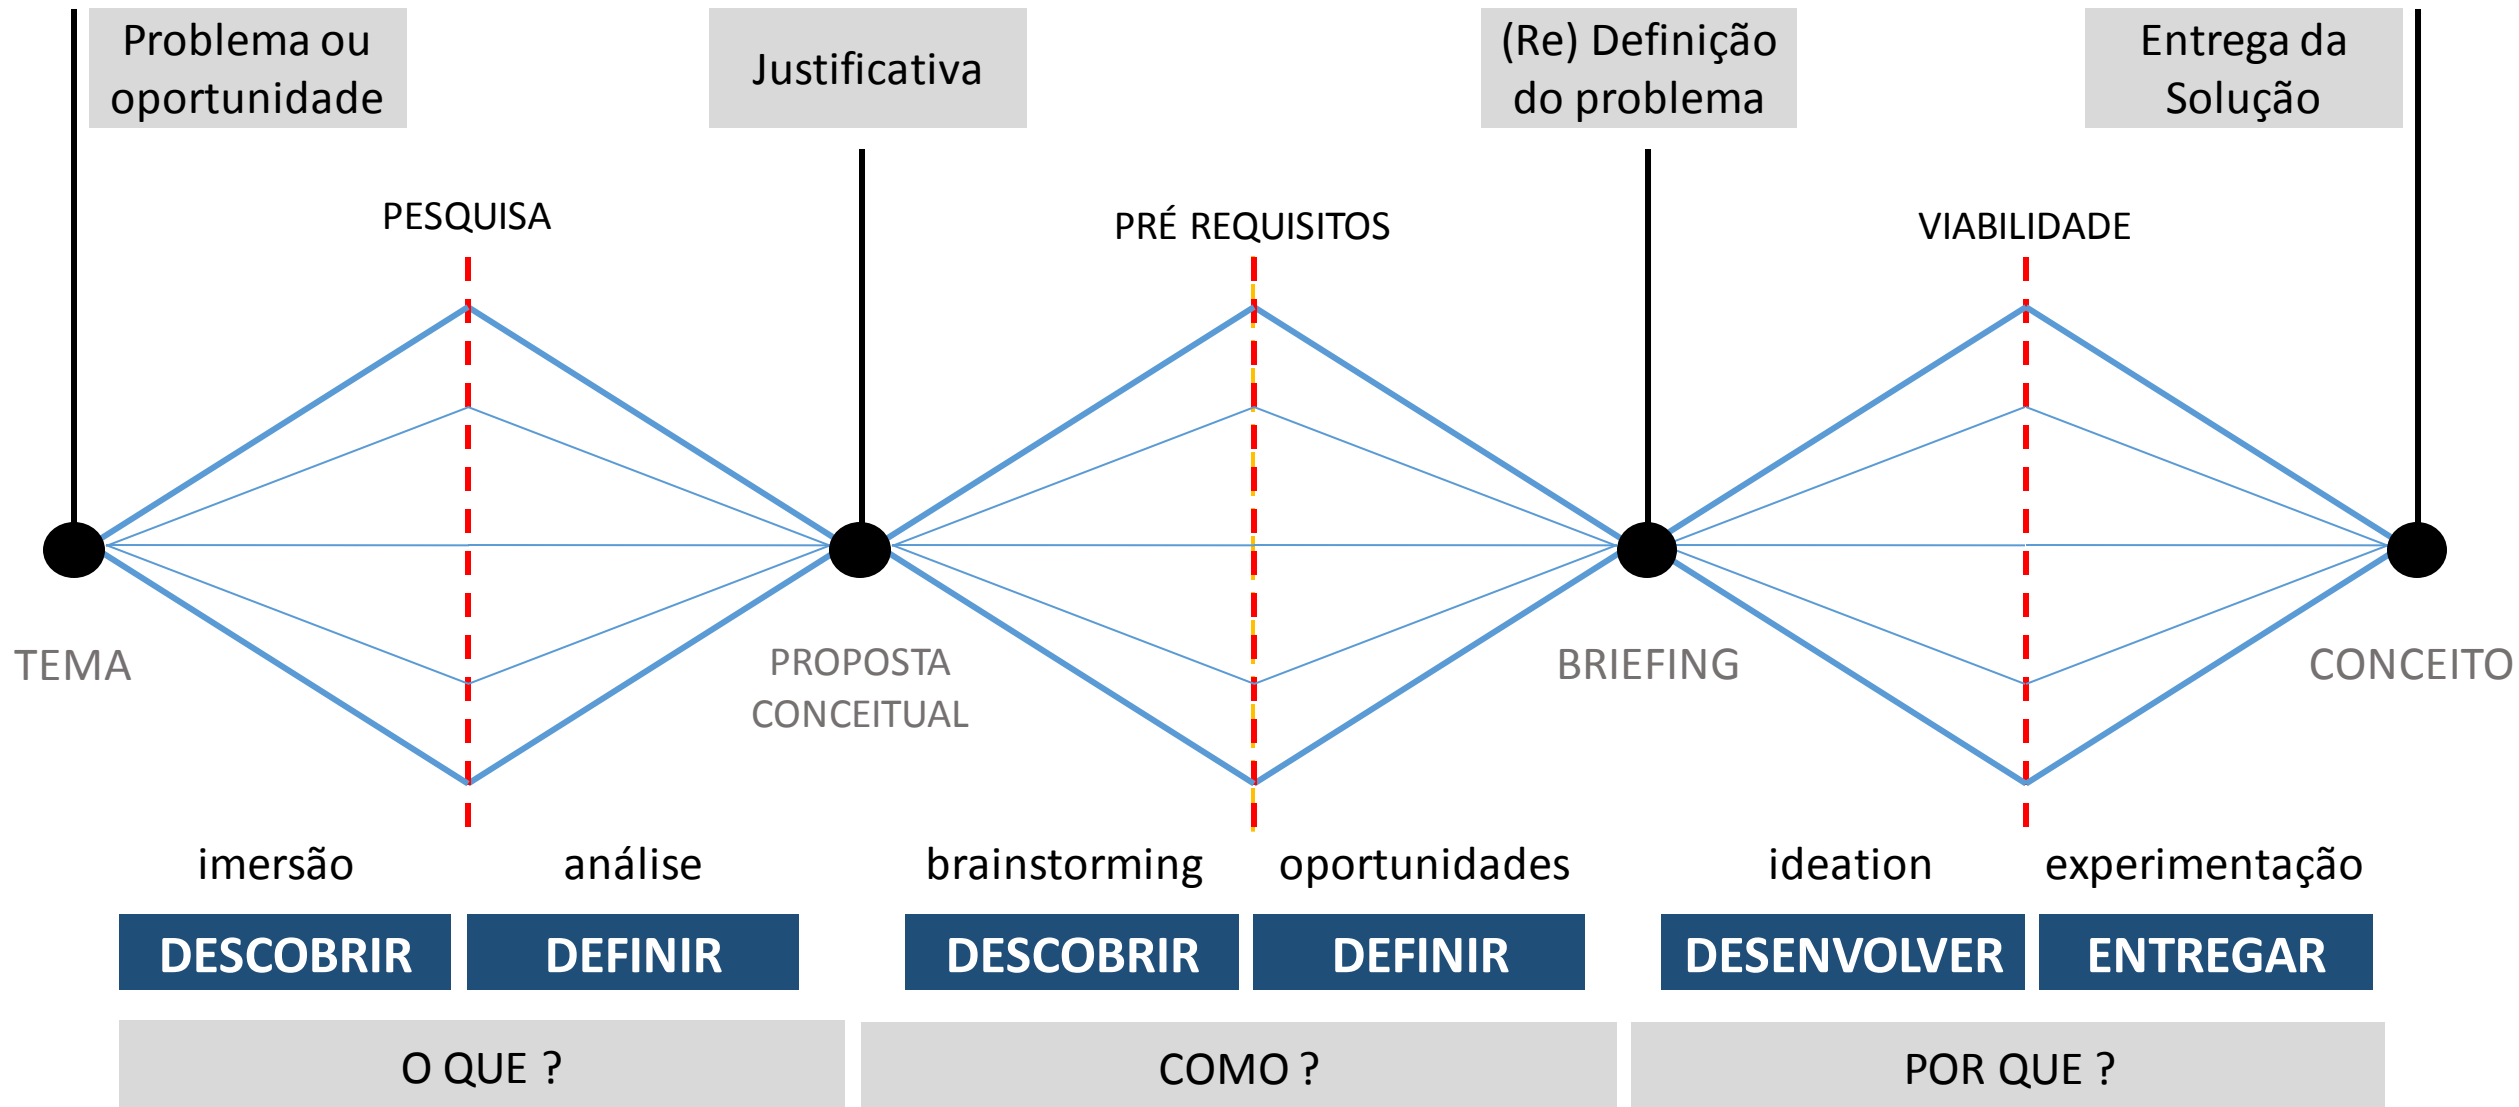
Problema ou oportunidade

Justificativa

(Re) Definição do problema

Entrega da Solução

PESQUISA

PRÉ REQUISITOS

VIABILIDADE

TEMA

PROPOSTA CONCEITUAL

BRIEFING

CONCEITO

imersão

análise

brainstorming

oportunidades

ideation

experimentação

DESCOBRIR

DEFINIR

DESCOBRIR

DEFINIR

DESENVOLVER

ENTREGAR

O QUE ?

COMO ?

POR QUE ?